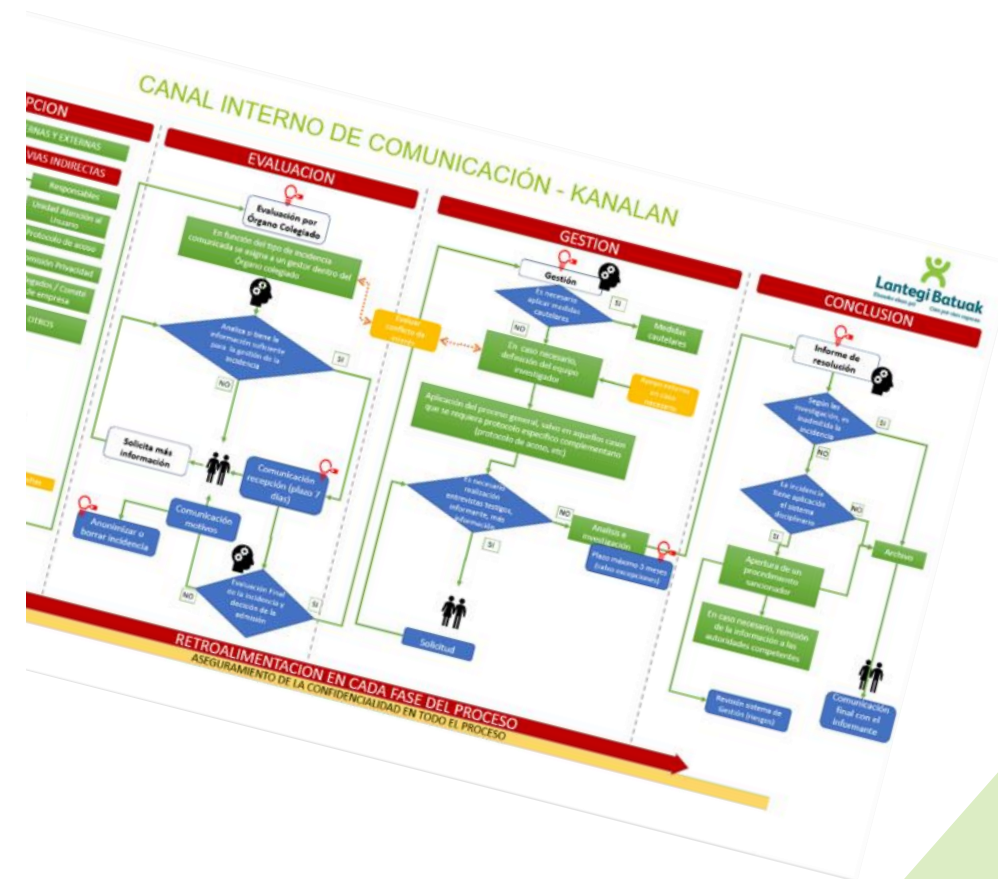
CANAL INTERNO DE COMUNICACIÓN - KANALAN

PCION
RNAS Y EXTERNAS
VIAS INDIRECTAS
Responsables
Unidad Atención al Usuario
Protocolo de acoso
misión Privacidad
egados / Comité de empresa
OTROS

EVALUACION
Evaluación por Órgano Colegiado
En función del tipo de incidencia comunicada se asigna a un gestor dentro del Órgano colegiado
Analiza si tiene la información suficiente para la gestión de la incidencia
SI
NO
Solicita más información
Comunicación recepción (plazo 7 días)
Anonimizar o borrar incidencia
Comunicación motivos
Evaluación Final de la incidencia y decisión de la admisión
NO
SI

GESTION
Gestión
Es necesario aplicar medidas cautelares
SI
NO
Medidas cautelares
Evitar conflicto de interés
En caso necesario, definición del equipo investigador
Asesoramiento en caso necesario
Aplicación del proceso general, salvo en aquellos casos que se requiera protocolo específico complementario (protocolo de acoso, etc)
Es necesario realización entrevistas testigos, informante, más información
NO
SI
Análisis e investigación
Plazo máximo 3 meses (salvo excepciones)
Solicitud

CONCLUSION
Lantegi Batuak
Informe de resolución
Según las investigación, es inadmitida la incidencia
SI
NO
La incidencia tiene aplicación el sistema disciplinario
SI
NO
Apertura de un procedimiento sancionador
Archivo
En caso necesario, remisión de la información a las autoridades competentes
Revisión sistema de Gestión (riesgos)
Comunicación final con el informante

RETROALIMENTACION EN CADA FASE DEL PROCESO
ASEGURAMIENTO DE LA CONFIDENCIALIDAD EN TODO EL PROCESO